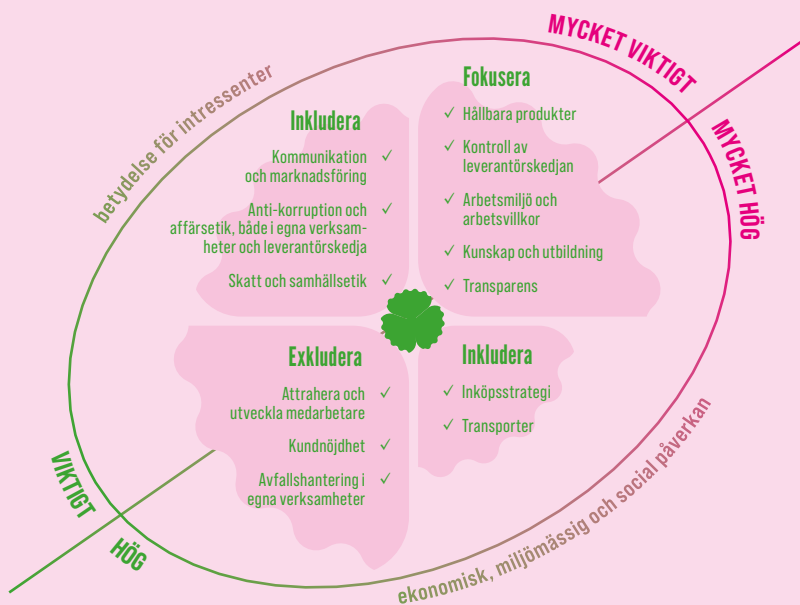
MYCKET VIKTIGT

MYCKET HÖG

betydelse för intressenter

Inkludera

Kommunikation och marknadsföring ✓

Anti-korruption och affärsetik, både i egna verksamheter och leverantörskedja ✓

Skatt och samhällsetik ✓

Fokusera

✓ Hållbara produkter

✓ Kontroll av leverantörskedjan

✓ Arbetsmiljö och arbetsvillkor

✓ Kunskap och utbildning

✓ Transparens

Exkludera

Attrahera och utveckla medarbetare ✓

Kundnöjdhet ✓

Avfallshantering i egna verksamheter ✓

Inkludera

✓ Inköpsstrategi

✓ Transporter

VIKTIGT

HÖG

ekonomisk, miljömässig och social påverkan